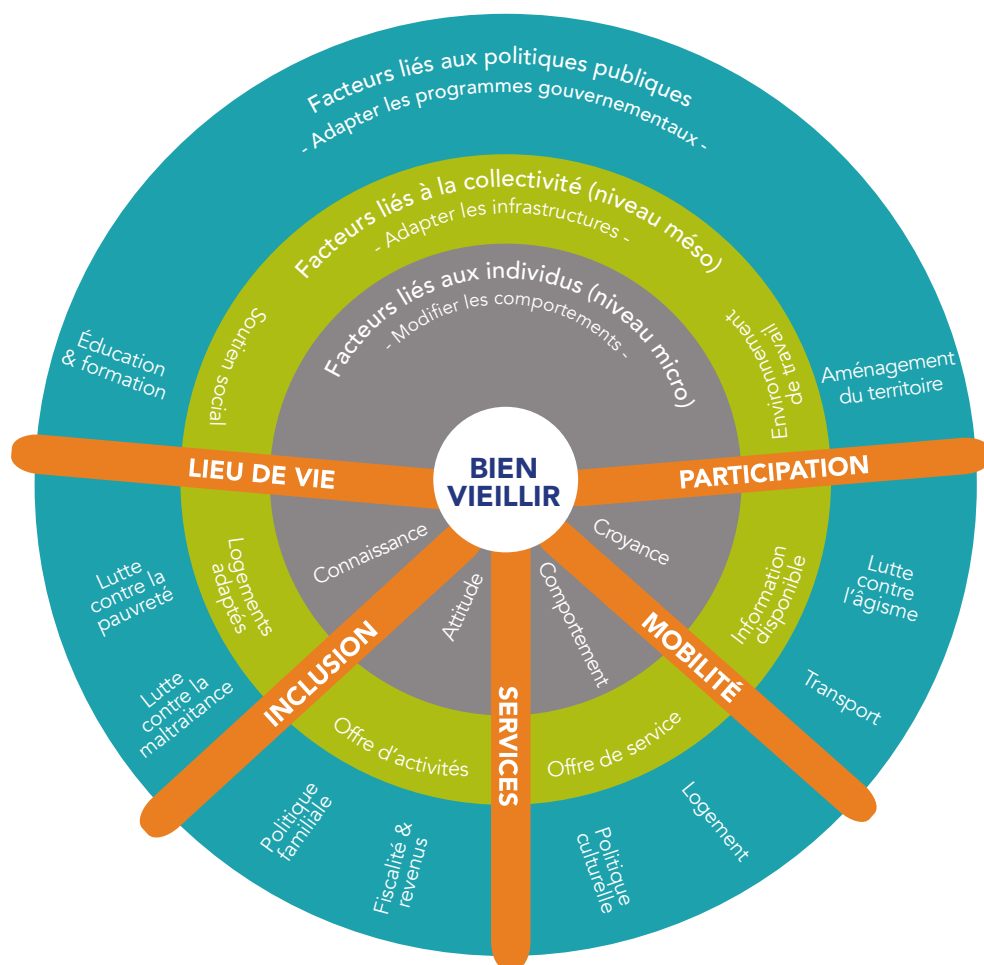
Facteurs liés aux politiques publiques
- Adapter les programmes gouvernementaux -

Facteurs liés à la collectivité (niveau méso)
- Adapter les infrastructures -

Facteurs liés aux individus (niveau micro)
- Modifier les comportements -

BIEN VIEILLIR

LIEU DE VIE

PARTICIPATION

INCLUSION

SERVICES

MOBILITÉ

Éducation & formation

Aménagement du territoire

Soutien social

Environnement de travail

Connaissance

Croyance

Attitude

Comportement

Logements adaptés

Information disponible

Lutte contre la pauvreté

Lutte contre l'âgisme

Lutte contre la maltraitance

Transport

Offre d'activités

Offre de service

Politique familiale

Fiscalité & revenus

Politique culturelle

Logement